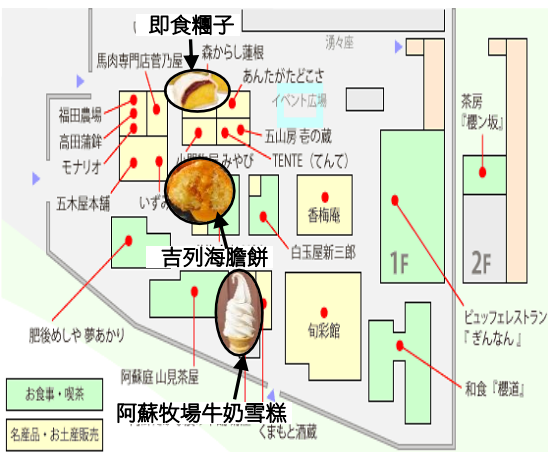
即食糰子
馬肉専門店菅乃屋
森からし蓮根
湧々座
あんたがたどこさ
イベント広場
福田農場
高田蒲鉾
モナリオ
五山房 壱の蔵
小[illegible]屋 みやび
TENTE（てんて）
茶房『櫻ン坂』
五木屋本舗
いず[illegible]
香梅庵
白玉屋新三郎
吉列海膽餅
1F
2F
肥後めしや 夢あかり
旬彩館
ビュッフェレストラン『ぎんなん』
阿蘇庭 山見茶屋
和食『櫻湖』
お食事・喫茶
名産品・お土産販売
阿蘇牧場牛奶雪糕
くまもと酒蔵